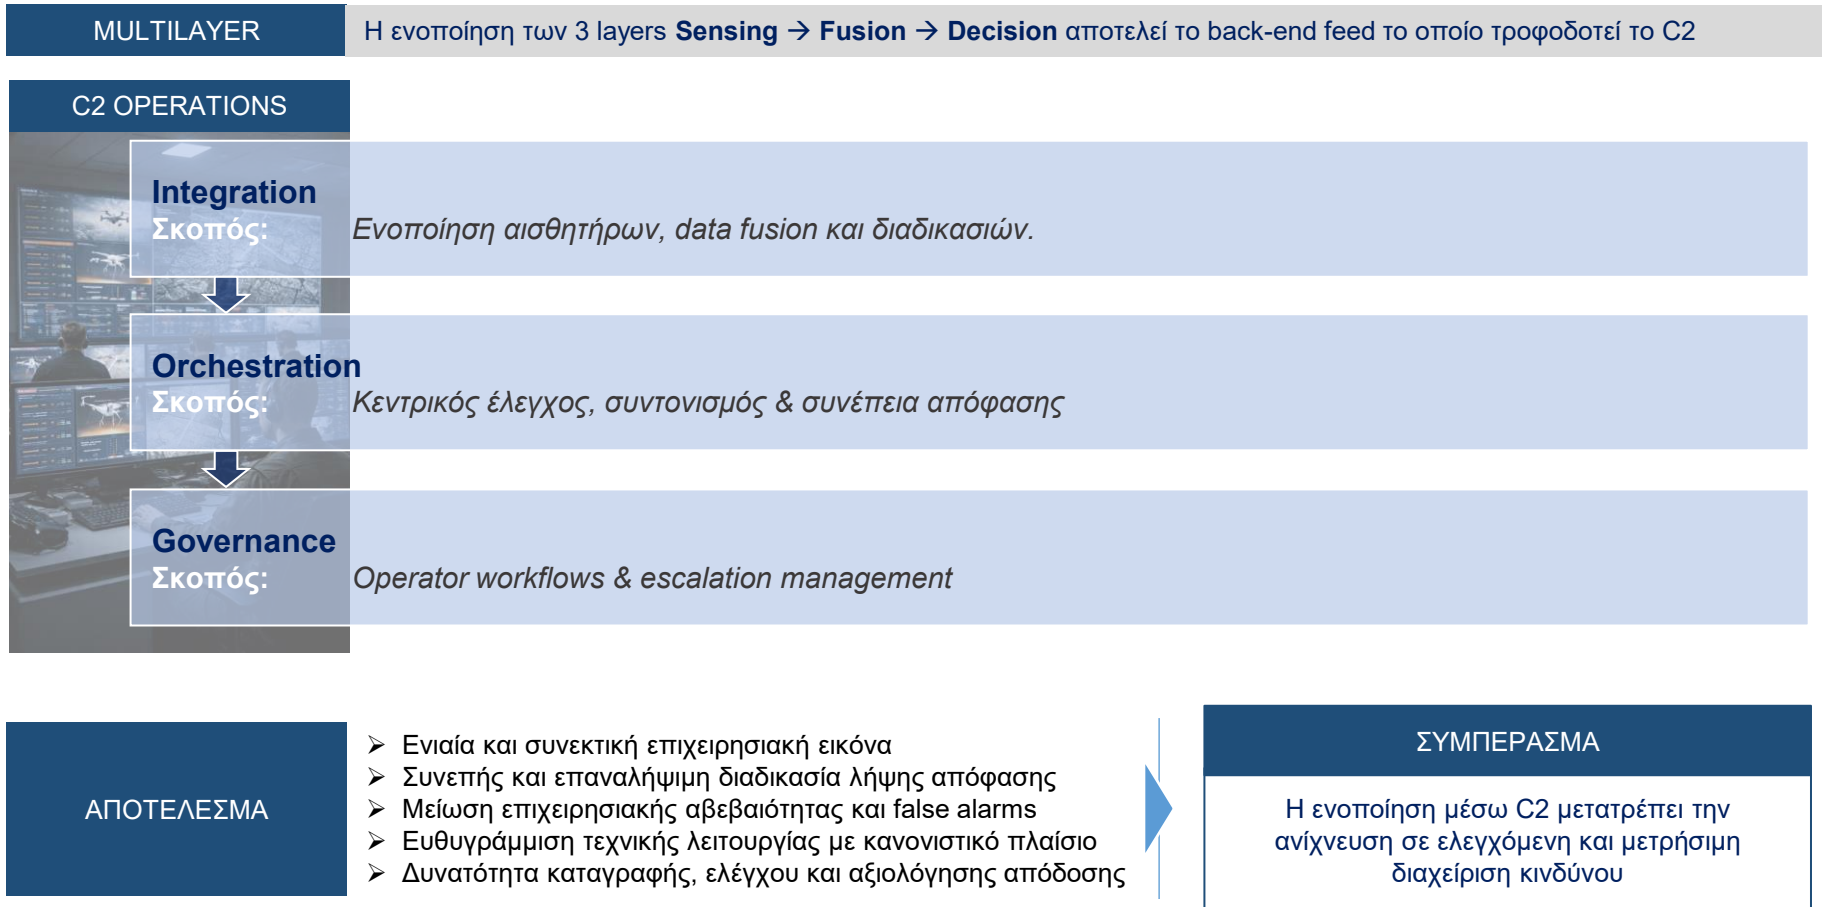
MULTILAYER

Η ενοποίηση των 3 layers **Sensing** → **Fusion** → **Decision** αποτελεί το back-end feed το οποίο τροφοδοτεί το C2

C2 OPERATIONS

Integration
Σκοπός: Ενοποίηση αισθητήρων, data fusion και διαδικασιών.

Orchestration
Σκοπός: Κεντρικός έλεγχος, συντονισμός & συνέπεια απόφασης

Governance
Σκοπός: Operator workflows & escalation management

ΑΠΟΤΕΛΕΣΜΑ

➢ Ενιαία και συνεκτική επιχειρησιακή εικόνα
➢ Συνεπής και επαναλήψιμη διαδικασία λήψης απόφασης
➢ Μείωση επιχειρησιακής αβεβαιότητας και false alarms
➢ Ευθυγράμμιση τεχνικής λειτουργίας με κανονιστικό πλαίσιο
➢ Δυνατότητα καταγραφής, ελέγχου και αξιολόγησης απόδοσης

ΣΥΜΠΕΡΑΣΜΑ

Η ενοποίηση μέσω C2 μετατρέπει την ανίχνευση σε ελεγχόμενη και μετρήσιμη διαχείριση κινδύνου